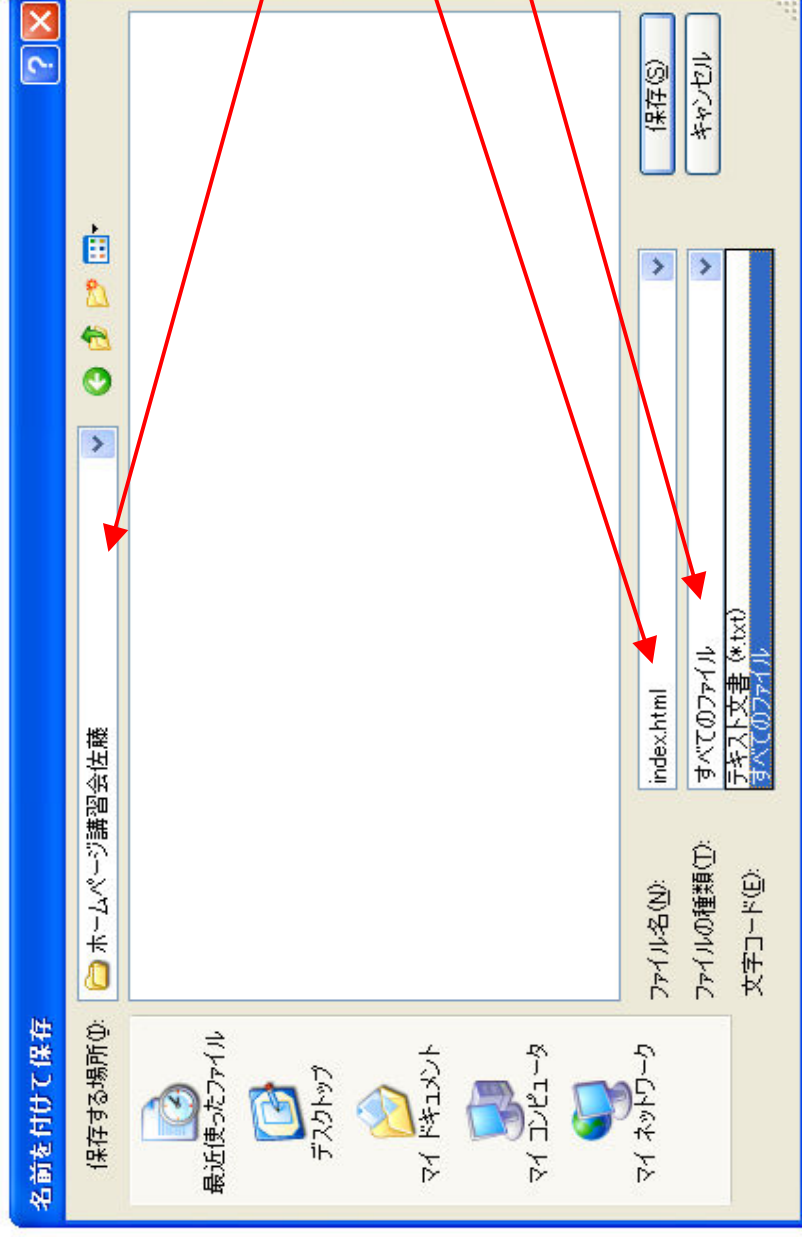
名前を付けて保存

保存する場所(I):
ホームページ講習会佐藤

最近使ったファイル
デスクトップ
マイ ドキュメント
マイ コンピュータ
マイ ネットワーク

ファイル名(N): index.html
ファイルの種類(T): すべてのファイル
テキスト文書 (*.txt)
すべてのファイル
文字コード(E):

保存(S)
キャンセル